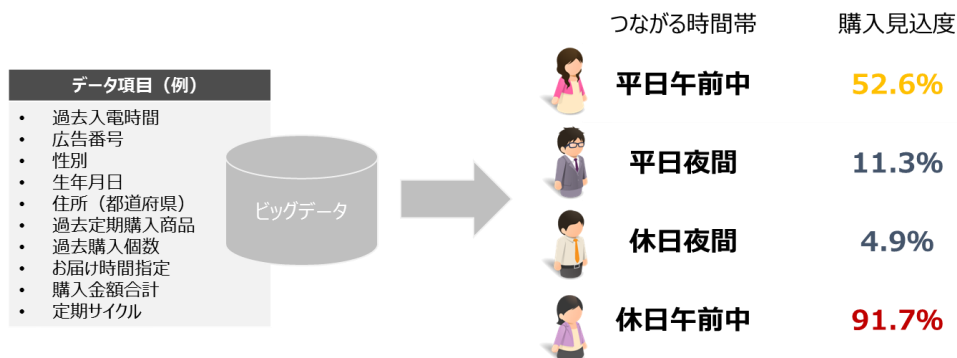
データ項目（例）

- 過去入電時間
- 広告番号
- 性別
- 生年月日
- 住所（都道府県）
- 過去定期購入商品
- 過去購入個数
- お届け時間指定
- 購入金額合計
- 定期サイクル

ビッグデータ

| つながる時間帯 | 購入見込度 |
|---|---|
| 平日午前中 | 52.6% |
| 平日夜間 | 11.3% |
| 休日夜間 | 4.9% |
| 休日午前中 | 91.7% |